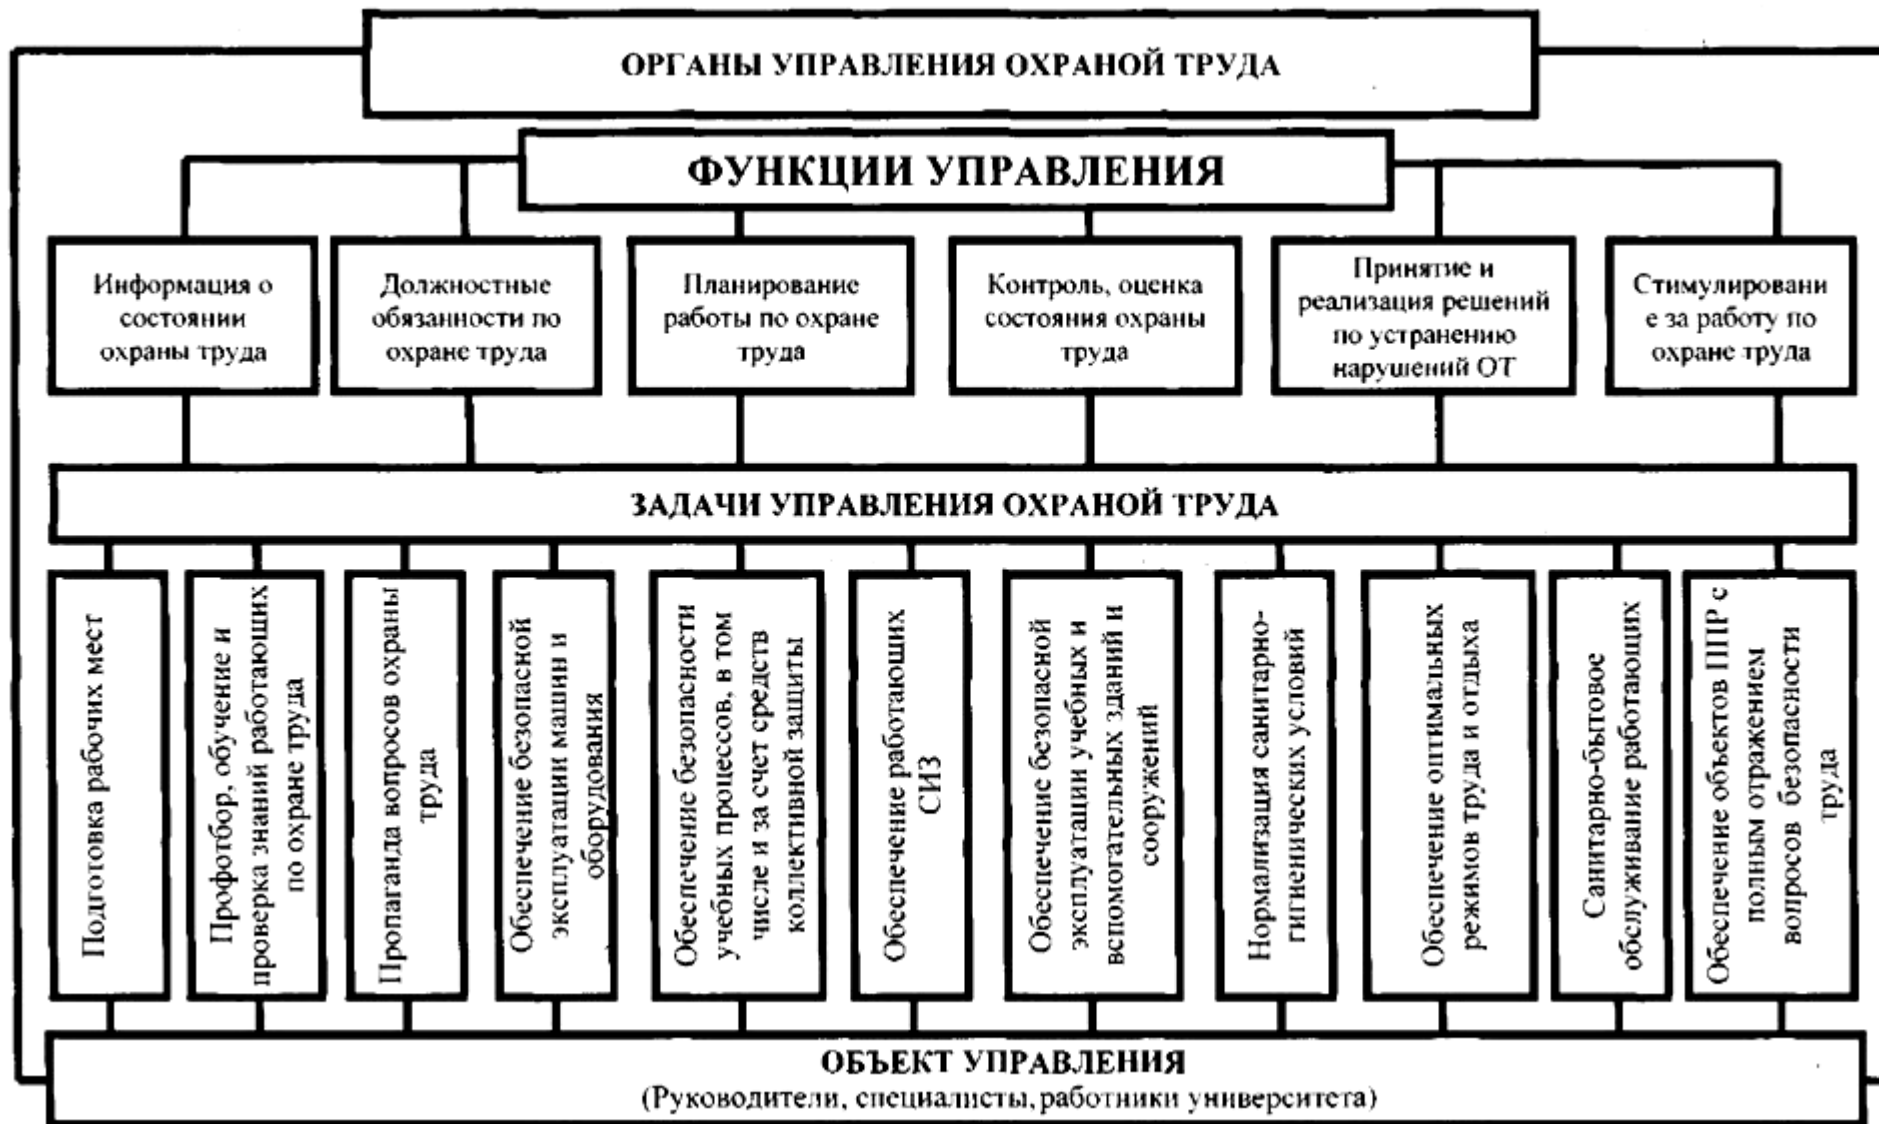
ОРГАНЫ УПРАВЛЕНИЯ ОХРАНОЙ ТРУДА

ФУНКЦИИ УПРАВЛЕНИЯ

Информация о состоянии охраны труда

Должностные обязанности по охране труда

Планирование работы по охране труда

Контроль, оценка состояния охраны труда

Принятие и реализация решений по устранению нарушений ОТ

Стимулировани е за работу по охране труда

ЗАДАЧИ УПРАВЛЕНИЯ ОХРАНОЙ ТРУДА

Подготовка рабочих мест

Профотбор, обучение и проверка знаний работающих по охране труда

Пропаганда вопросов охраны труда

Обеспечение безопасной эксплуатации машин и оборудования

Обеспечение безопасности учебных процессов, в том числе и за счет средств коллективной защиты

Обеспечение работающих СИЗ

Обеспечение безопасной эксплуатации учебных и вспомогательных зданий и сооружений

Нормализация санитарно-гигиенических условий

Обеспечение оптимальных режимов труда и отдыха

Санитарно-бытовое обслуживание работающих

Обеспечение объектов ППР с полным отражением вопросов безопасности труда

ОБЪЕКТ УПРАВЛЕНИЯ
(Руководители, специалисты, работники университета)